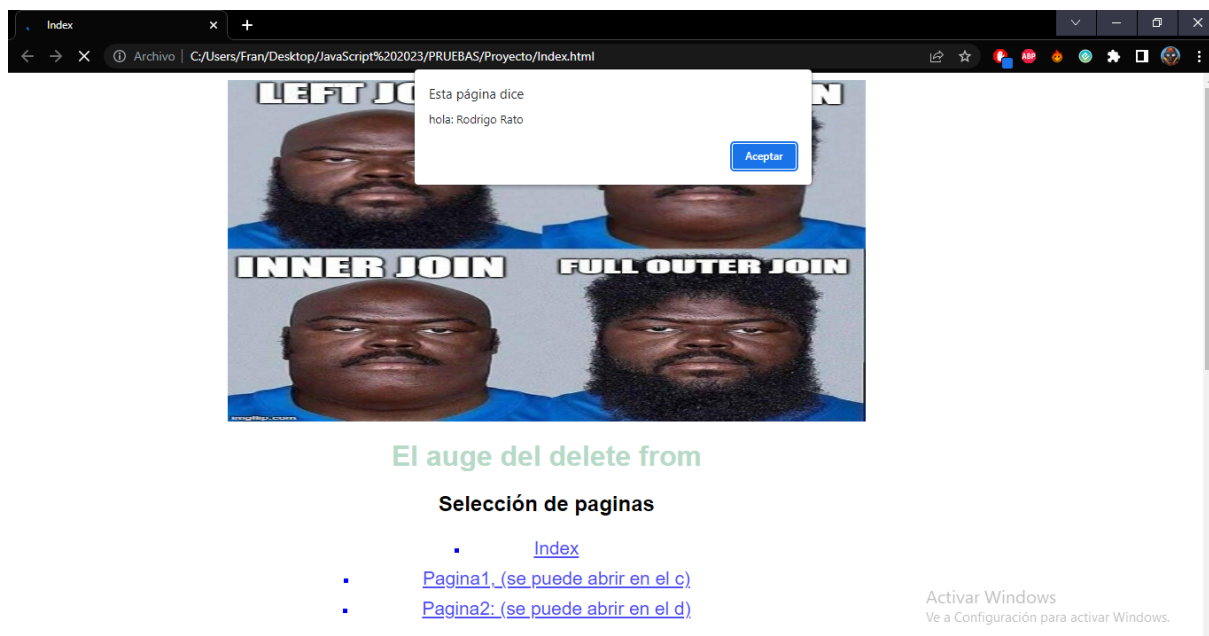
Index

Archivo | C:/Users/Fran/Desktop/JavaScript%202023/PRUEBAS/Proyecto/Index.html

ABP

LEFT JO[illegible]

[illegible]N

Esta página dice

hola: Rodrigo Rato

Aceptar

INNER JOIN

FULL OUTER JOIN

imgflip.com

El auge del delete from

Selección de paginas

- Index
- Pagina1, (se puede abrir en el c)
- Pagina2: (se puede abrir en el d)

Activar Windows
Ve a Configuración para activar Windows.